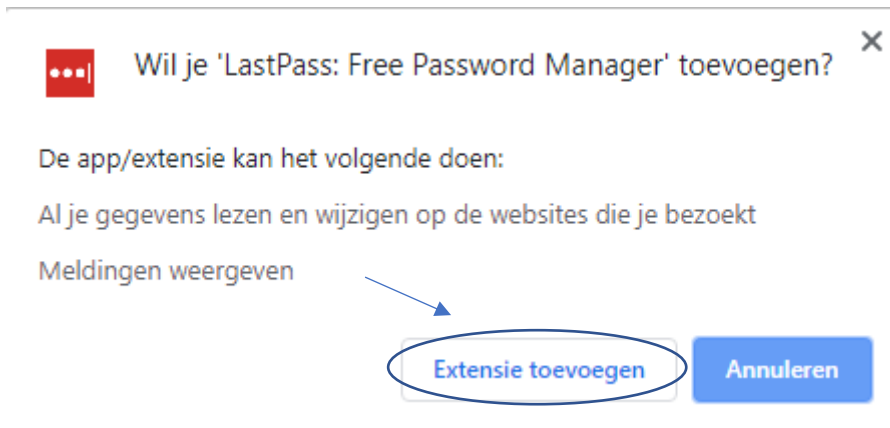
Wil je 'LastPass: Free Password Manager' toevoegen?

×

De app/extensie kan het volgende doen:

Al je gegevens lezen en wijzigen op de websites die je bezoekt

Meldingen weergeven

Extensie toevoegen

Annuleren